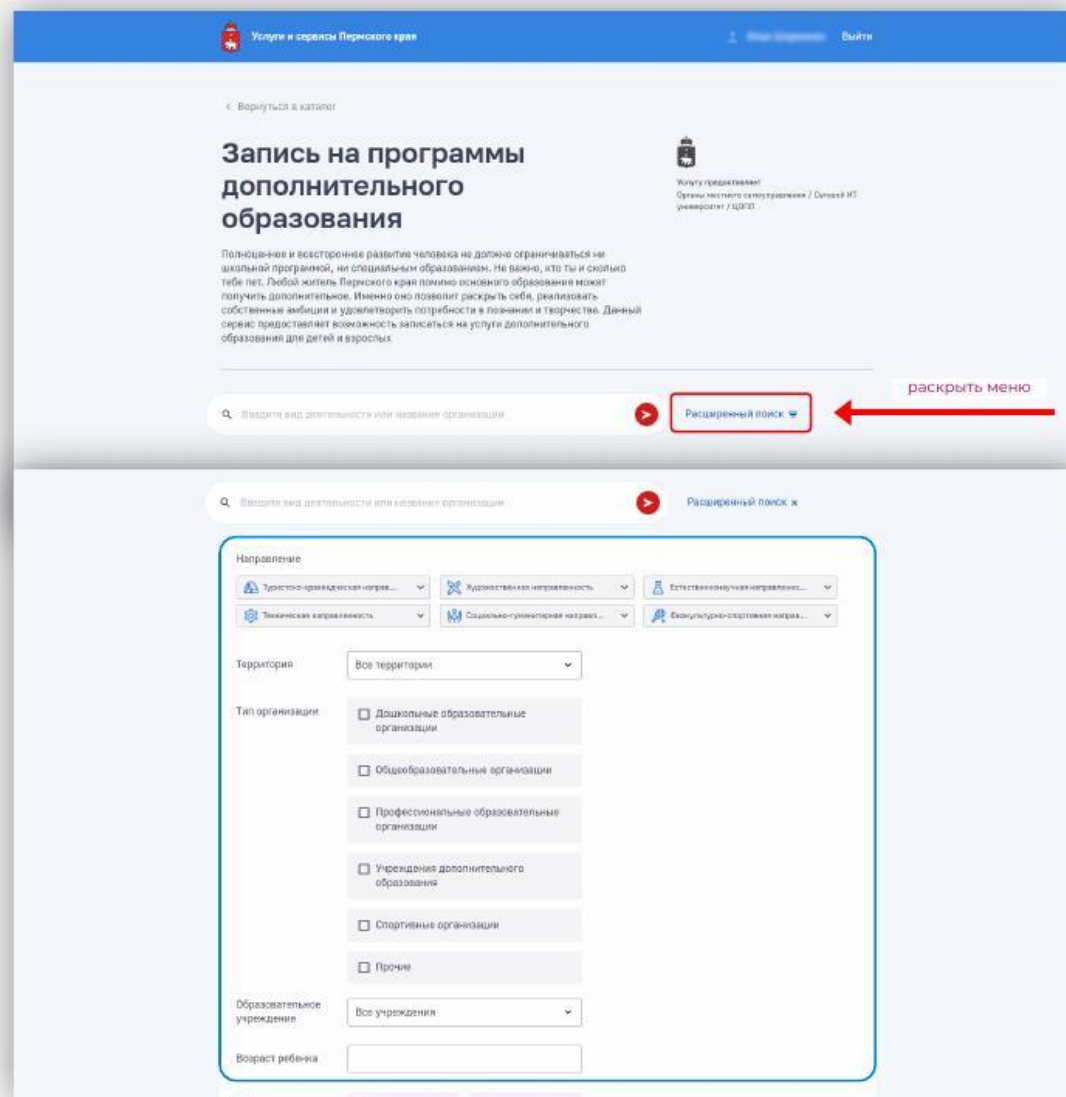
Услуги и сервисы Пермского края

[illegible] Выйти

< Вернуться в каталог

Запись на программы дополнительного образования

Услугу предоставляет Органы местного самоуправления / Сетевой ИТ университет / ЦДПП

Полноценное и всестороннее развитие человека не должно ограничиваться ни школьной программой, ни специальным образованием. Не важно, кто ты и сколько тебе лет. Любой житель Пермского края помимо основного образования может получить дополнительное. Именно оно позволит раскрыть себя, реализовать собственные амбиции и удовлетворить потребности в познании и творчестве. Данный сервис предоставляет возможность записаться на услуги дополнительного образования для детей и взрослых.

Введите вид деятельности или название организации

Расширенный поиск

раскрыть меню

Введите вид деятельности или название организации

Расширенный поиск ×

Направление

Туристско-краеведческая направ...

Художественная направленность

Естественнонаучная направленно...

Техническая направленность

Социально-гуманитарная направл...

Физкультурно-спортивная направ...

Территория

Все территории

Тип организации

Дошкольные образовательные организации

Общеобразовательные организации

Профессиональные образовательные организации

Учреждения дополнительного образования

Спортивные организации

Прочие

Образовательное учреждение

Все учреждения

Возраст ребенка